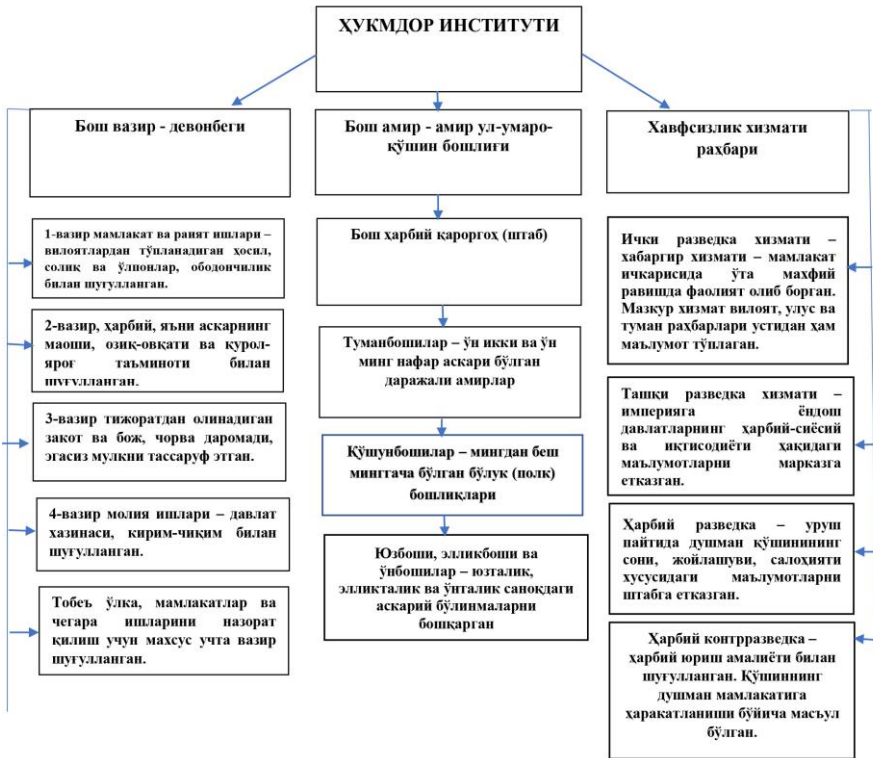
ҲУКМДОР ИНСТИТУТИ

Бош вазир - девонбеги

1-вазир мамлакат ва раият ишлари – вилоятлардан тўпланадиган ҳосил, солиқ ва ўлпонлар, ободончилик билан шуғулланган.

2-вазир, ҳарбий, яъни аскарнинг маоши, озиқ-овқати ва қурол-яроғ таъминоти билан шуғулланган.

3-вазир тижоратдан олинадиган закот ва бож, чорва даромади, эгасиз мулкни тассаруф этган.

4-вазир молия ишлари – давлат хазинаси, кирим-чиқим билан шуғулланган.

Тобеъ ўлка, мамлакатлар ва чегара ишларини назорат қилиш учун махсус учта вазир шуғулланган.

Бош амир - амир ул-умаро-қўшин бошлиғи

Бош ҳарбий қароргоҳ (штаб)

Туманбошилар – ўн икки ва ўн минг нафар аскари бўлган даражали амирлар

Қўшунбошилар – мингдан беш мингтача бўлган бўлук (полк) бошлиқлари

Юзбоши, элликбоши ва ўнбошилар – юзталик, элликталик ва ўнталик саноқдаги аскарий бўлинмаларни бошқарган

Хавфсизлик хизмати раҳбари

Ички разведка хизмати – хабаргир хизмати – мамлакат ичкарисида ўта махфий равишда фаолият олиб борган. Мазкур хизмат вилоят, улус ва туман раҳбарлари устидан ҳам маълумот тўплаган.

Ташқи разведка хизмати – империяга ёндош давлатларнинг ҳарбий-сиёсий ва иқтисодиёти ҳақидаги маълумотларни марказга етказган.

Ҳарбий разведка – уруш пайтида душман қўшинининг сони, жойлашуви, салоҳияти хусусидаги маълумотларни штабга етказган.

Ҳарбий контрразведка – ҳарбий юриш амалиёти билан шуғулланган. Қўшиннинг душман мамлакатига ҳаракатланиши бўйича масъул бўлган.